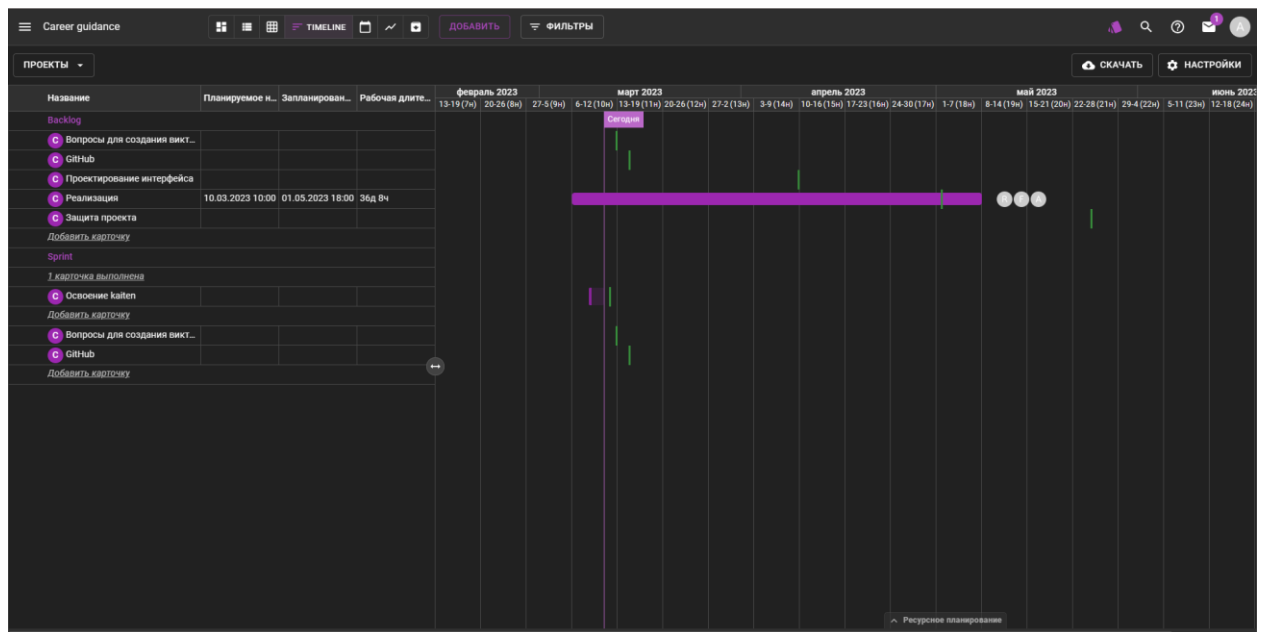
Career guidance

TIMELINE

ДОБАВИТЬ

ФИЛЬТРЫ

1

A

ПРОЕКТЫ

СКАЧАТЬ

НАСТРОЙКИ

| Название | Планируемое н... | Запланирован... | Рабочая длите... |
|---|---|---|---|
| Backlog | | | |
| C Вопросы для создания викт... | | | |
| C GitHub | | | |
| C Проектирование интерфейса | | | |
| C Реализация | 10.03.2023 10:00 | 01.05.2023 18:00 | 36д 8ч |
| C Защита проекта | | | |
| Добавить карточку | | | |
| Sprint | | | |
| 1 карточка выполнена | | | |
| C Освоение kaiten | | | |
| Добавить карточку | | | |
| C Вопросы для создания викт... | | | |
| C GitHub | | | |
| Добавить карточку | | | |

февраль 2023
13-19 (7н) 20-26 (8н) 27-5 (9н)
март 2023
6-12 (10н) 13-19 (11н) 20-26 (12н) 27-2 (13н)
апрель 2023
3-9 (14н) 10-16 (15н) 17-23 (16н) 24-30 (17н)
май 2023
1-7 (18н) 8-14 (19н) 15-21 (20н) 22-28 (21н) 29-4 (22н)
июнь 2023
5-11 (23н) 12-18 (24н)

Сегодня

R E A

Ресурсное планирование